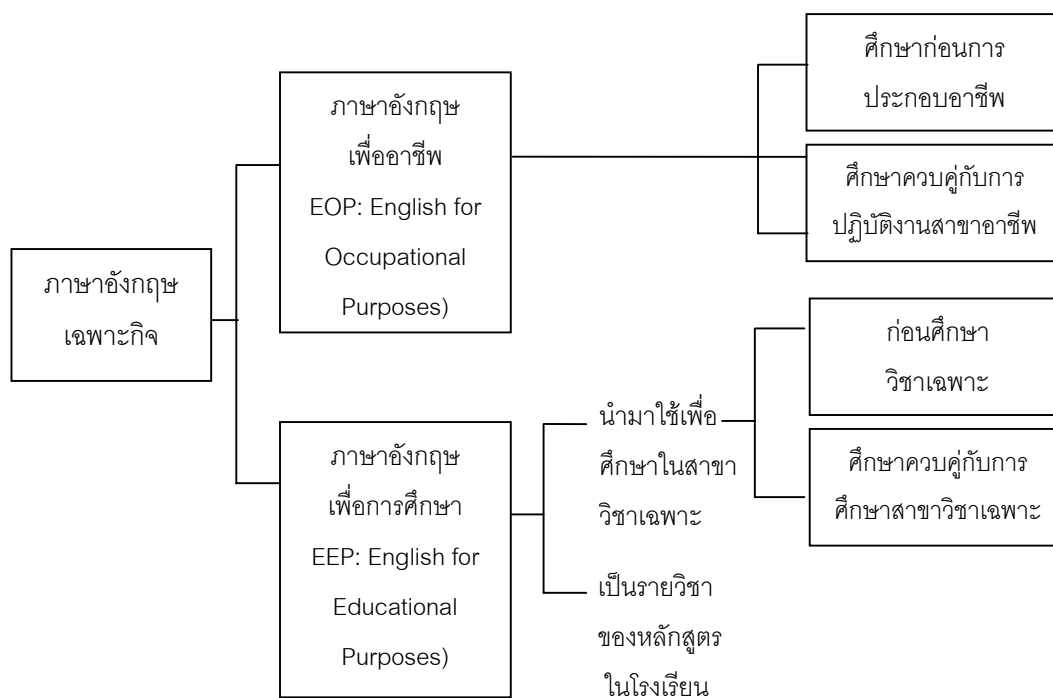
ภาษาอังกฤษเฉพาะกิจ

ภาษาอังกฤษเพื่ออาชีพ EOP: English for Occupational Purposes)

ศึกษาก่อนการประกอบอาชีพ

ศึกษาควบคู่กับการปฏิบัติงานสาขาอาชีพ

ภาษาอังกฤษเพื่อการศึกษา EEP: English for Educational Purposes)

นำมาใช้เพื่อศึกษาในสาขาวิชาเฉพาะ

ก่อนศึกษาวิชาเฉพาะ

ศึกษาควบคู่กับการศึกษาสาขาวิชาเฉพาะ

เป็นรายวิชาของหลักสูตรในโรงเรียน